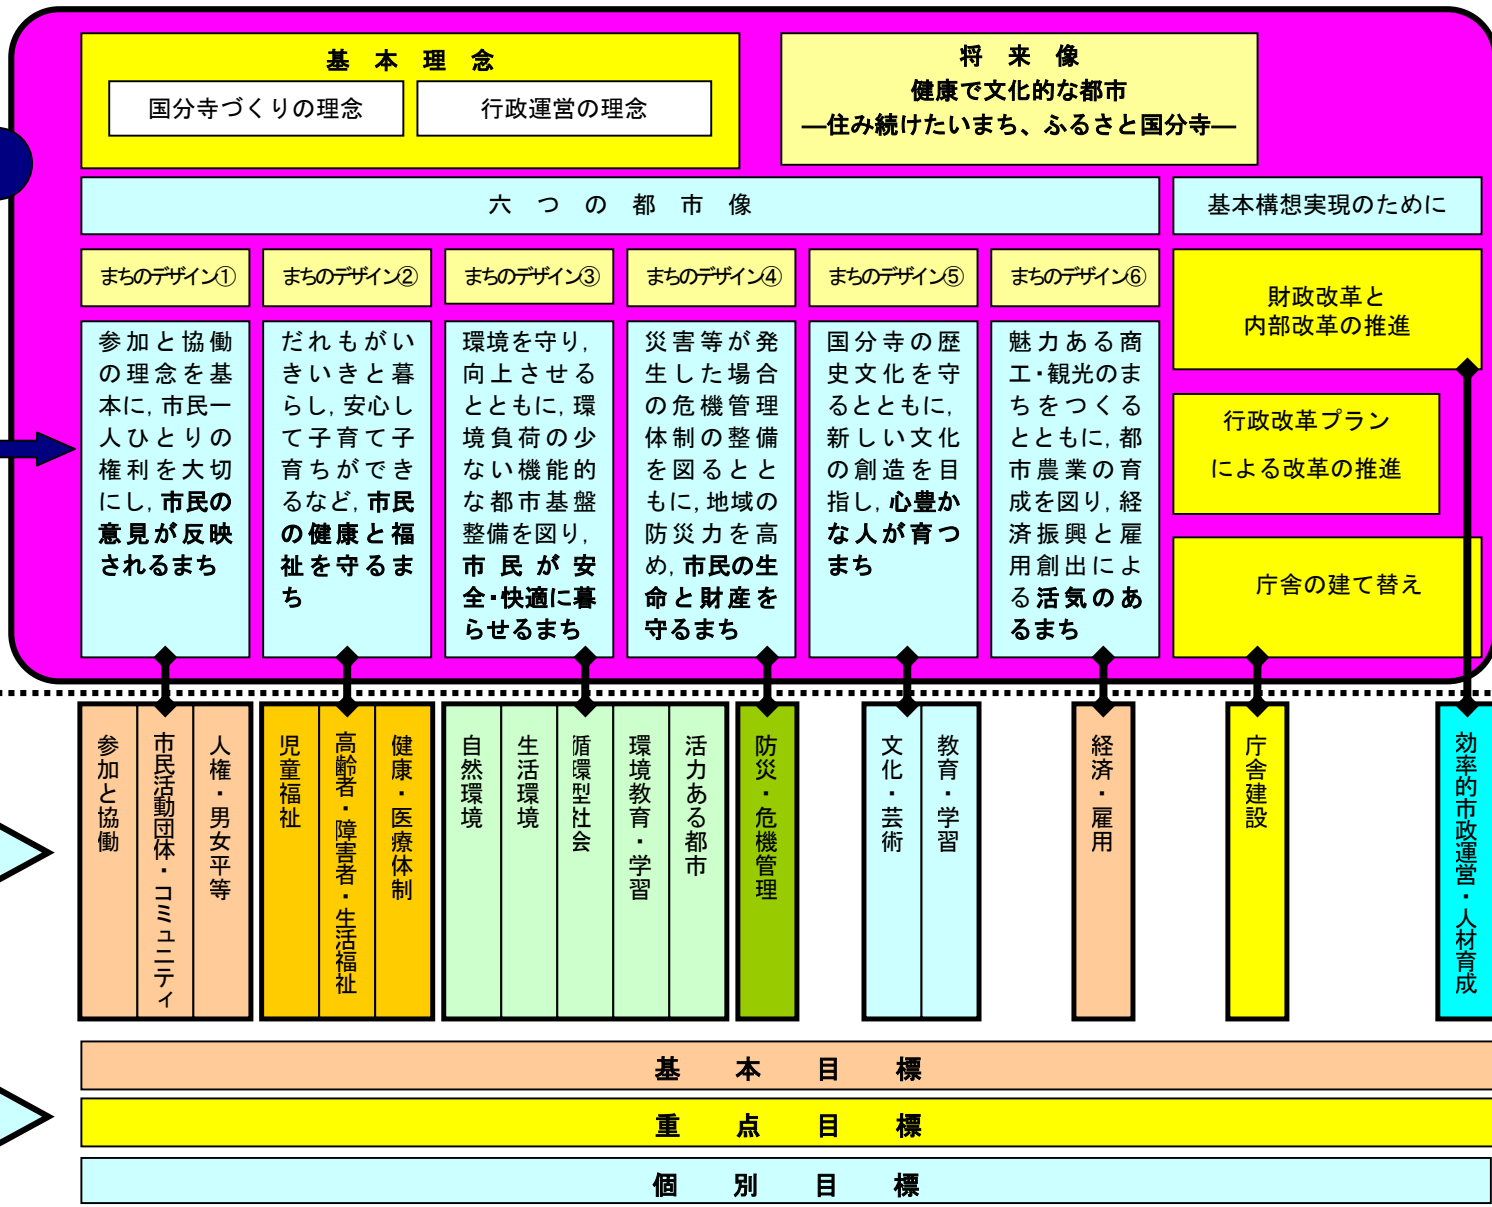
基　本　理　念

国分寺づくりの理念

行政運営の理念

将　来　像
健康で文化的な都市
―住み続けたいまち、ふるさと国分寺―

六　つ　の　都　市　像

基本構想実現のために

まちのデザイン①

参加と協働の理念を基本に，市民一人ひとりの権利を大切にし，市民の意見が反映されるまち

まちのデザイン②

だれもがいきいきと暮らし，安心して子育て子育ちができるなど，市民の健康と福祉を守るまち

まちのデザイン③

環境を守り，向上させるとともに，環境負荷の少ない機能的な都市基盤整備を図り，市民が安全･快適に暮らせるまち

まちのデザイン④

災害等が発生した場合の危機管理体制の整備を図るとともに，地域の防災力を高め，市民の生命と財産を守るまち

まちのデザイン⑤

国分寺の歴史文化を守るとともに，新しい文化の創造を目指し，心豊かな人が育つまち

まちのデザイン⑥

魅力ある商工･観光のまちをつくるとともに，都市農業の育成を図り，経済振興と雇用創出による活気のあるまち

財政改革と内部改革の推進

行政改革プランによる改革の推進

庁舎の建て替え

参加と協働

市民活動団体・コミュニティ

人権・男女平等

児童福祉

高齢者・障害者・生活福祉

健康・医療体制

自然環境

生活環境

循環型社会

環境教育・学習

活力ある都市

防災・危機管理

文化・芸術

教育・学習

経済・雇用

庁舎建設

効率的市政運営・人材育成

基　本　目　標

重　点　目　標

個　別　目　標